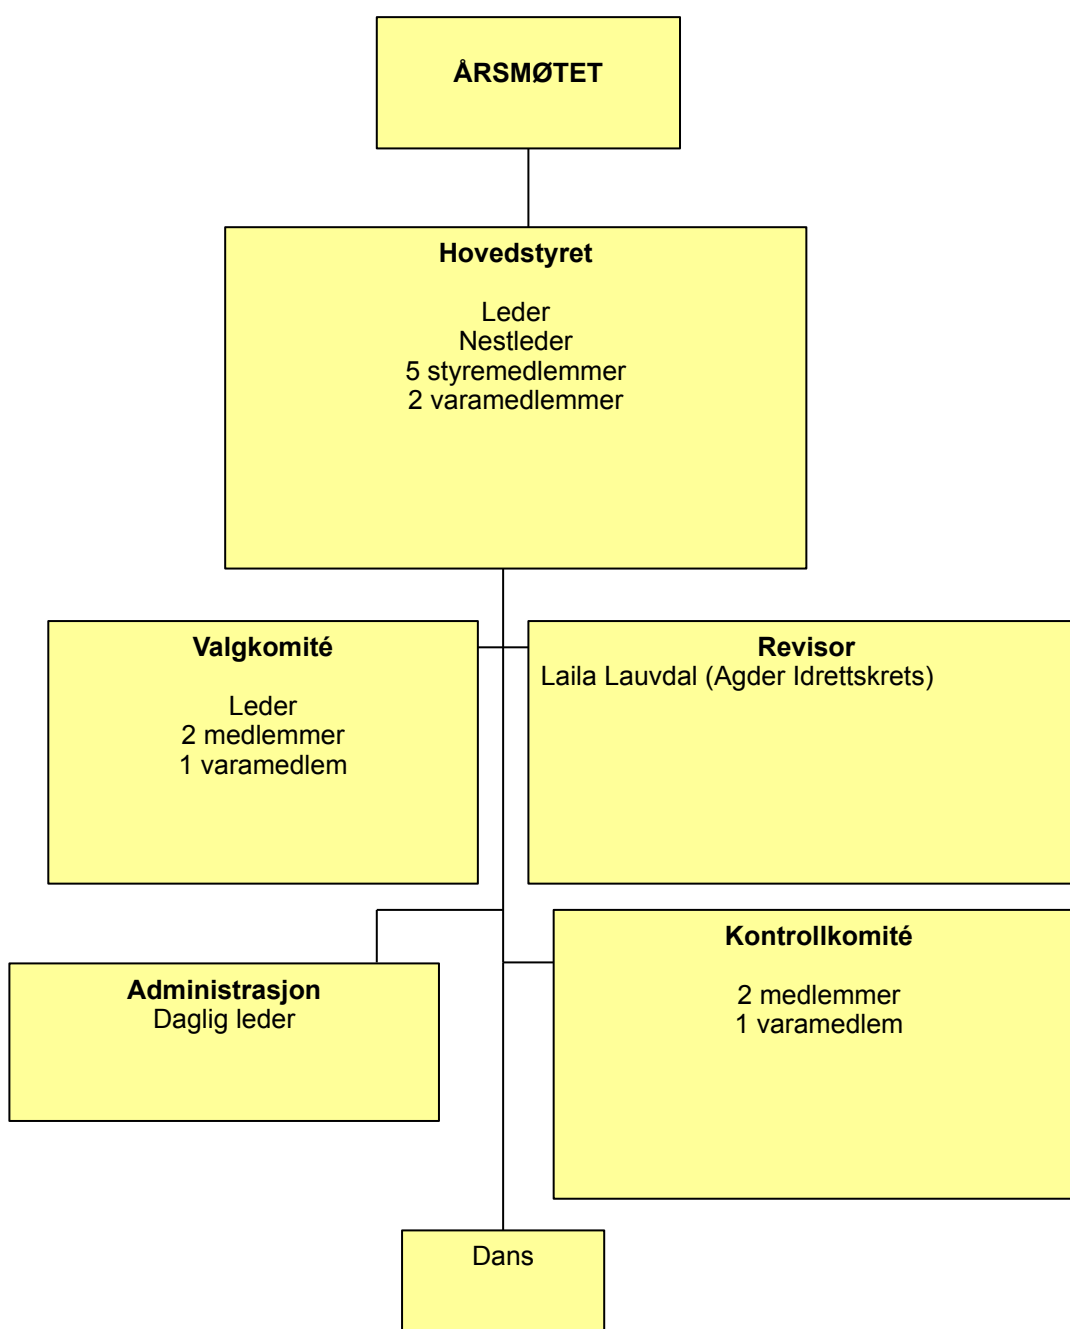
ÅRSMØTET

Hovedstyret

Leder
Nestleder
5 styremedlemmer
2 varamedlemmer

Valgkomité

Leder
2 medlemmer
1 varamedlem

Revisor
Laila Lauvdal (Agder Idrettskrets)

Administrasjon
Daglig leder

Kontrollkomité

2 medlemmer
1 varamedlem

Dans